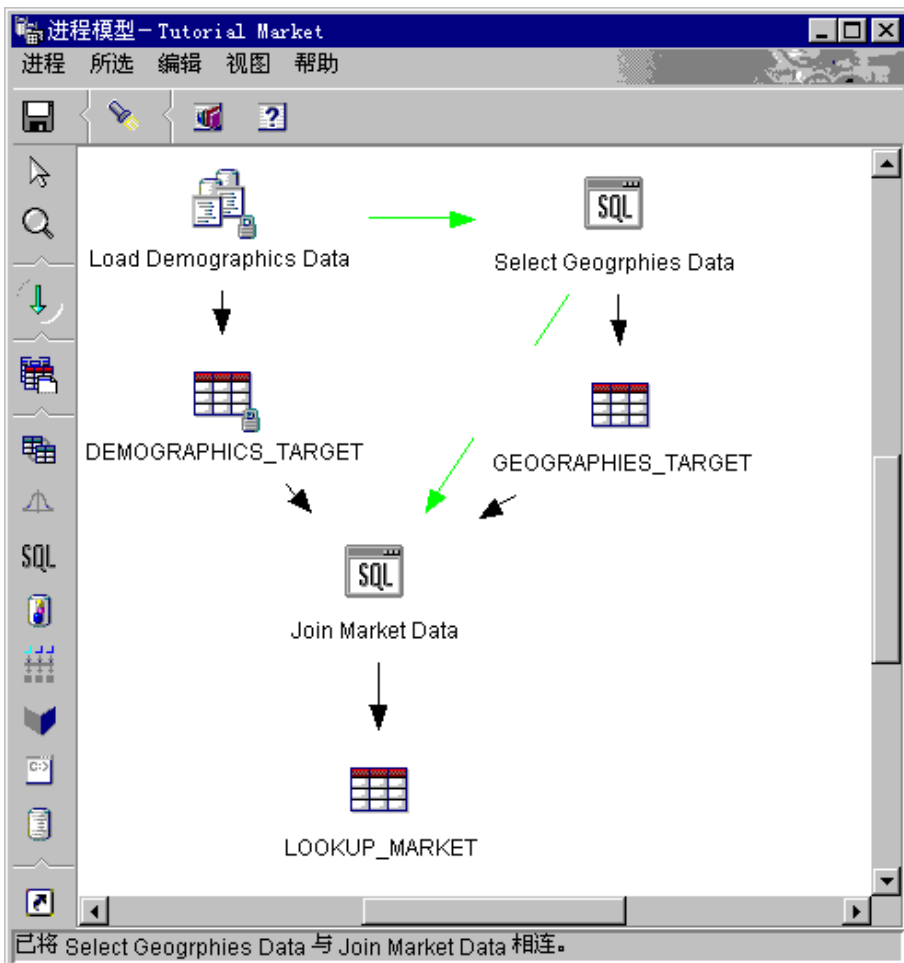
进程模型 – Tutorial Market

进程 所选 编辑 视图 帮助

?

SQL

Load Demographics Data

SQL

Select Geogrphies Data

DEMOGRAPHICS_TARGET

GEOGRAPHIES_TARGET

SQL

Join Market Data

LOOKUP_MARKET

已将 Select Geogrphies Data 与 Join Market Data 相连。